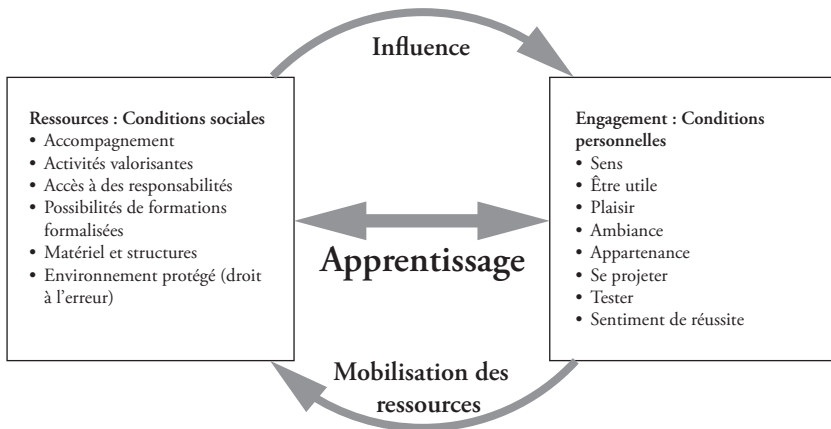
Influence

Ressources : Conditions sociales
• Accompagnement
• Activités valorisantes
• Accès à des responsabilités
• Possibilités de formations formalisées
• Matériel et structures
• Environnement protégé (droit à l'erreur)

Apprentissage

Engagement : Conditions personnelles
• Sens
• Être utile
• Plaisir
• Ambiance
• Appartenance
• Se projeter
• Tester
• Sentiment de réussite

Mobilisation des ressources